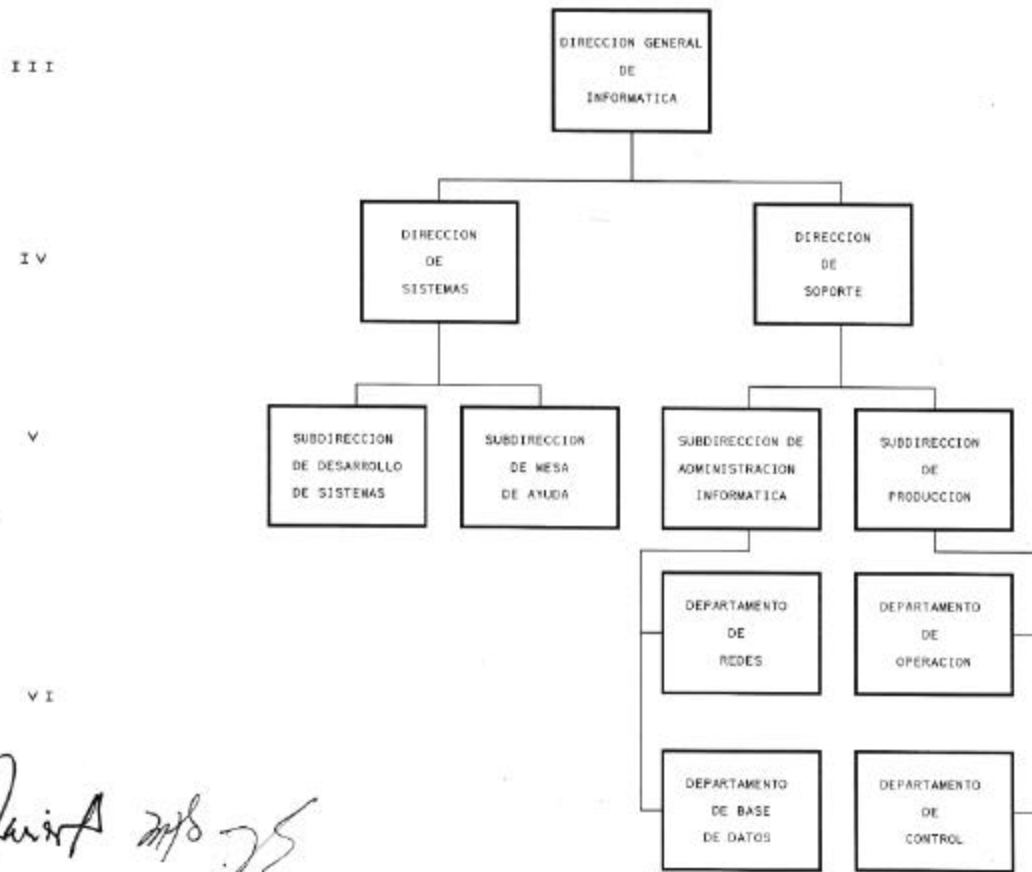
III

DIRECCION GENERAL DE INFORMATICA

IV

DIRECCION DE SISTEMAS

DIRECCION DE SOPORTE

V

SUBDIRECCION DE DESARROLLO DE SISTEMAS

SUBDIRECCION DE MESA DE AYUDA

SUBDIRECCION DE ADMINISTRACION INFORMATICA

SUBDIRECCION DE PRODUCCION

VI

DEPARTAMENTO DE REDES

DEPARTAMENTO DE OPERACION

DEPARTAMENTO DE BASE DE DATOS

DEPARTAMENTO DE CONTROL

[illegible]